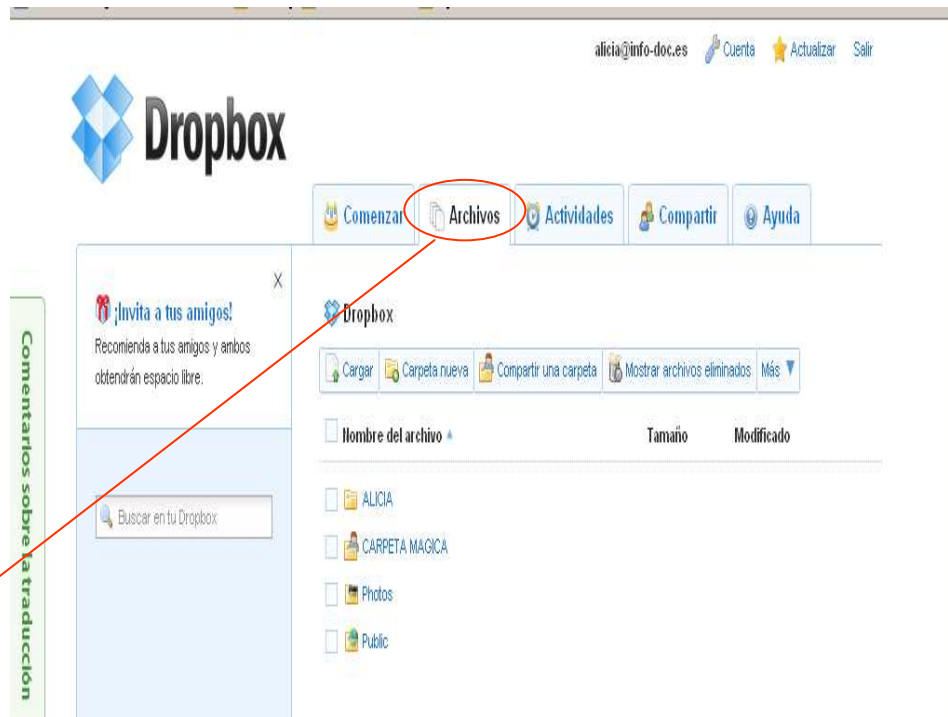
alicia@info-doc.es Cuenta Actualizar Salir

Dropbox

Comenzar Archivos Actividades Compartir Ayuda

Comentarios sobre la traducción

X

¡Invita a tus amigos!
Recomienda a tus amigos y ambos obtendrán espacio libre.

Buscar en tu Dropbox

Dropbox

Cargar Carpeta nueva Compartir una carpeta Mostrar archivos eliminados Más

| Nombre del archivo | Tamaño | Modificado |
|---|---|---|
| ALICIA | | |
| CARPETA MAGICA | | |
| Photos | | |
| Public | | |